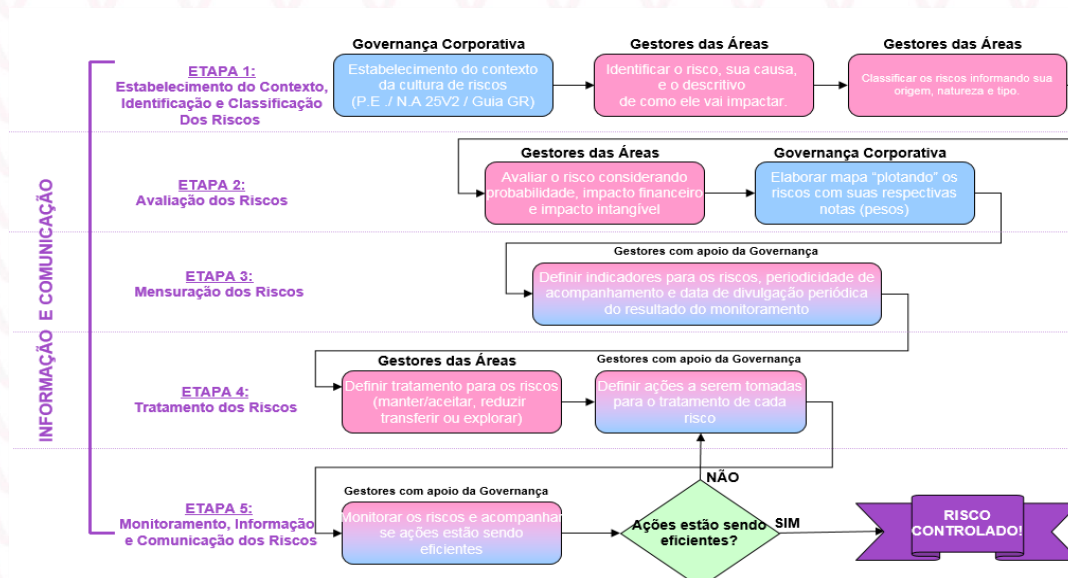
INFORMAÇÃO E COMUNICAÇÃO

ETAPA 1:
Estabelecimento do Contexto, Identificação e Classificação Dos Riscos

Governança Corporativa
Estabelecimento do contexto da cultura de riscos (P.E./ N.A 25V2 / Guia GR)

Gestores das Áreas
Identificar o risco, sua causa, e o descritivo de como ele vai impactar.

Gestores das Áreas
Classificar os riscos informando sua origem, natureza e tipo.

ETAPA 2:
Avaliação dos Riscos

Gestores das Áreas
Avaliar o risco considerando probabilidade, impacto financeiro e impacto intangível

Governança Corporativa
Elaborar mapa "plotando" os riscos com suas respectivas notas (pesos)

ETAPA 3:
Mensuração dos Riscos

Gestores com apoio da Governança
Definir indicadores para os riscos, periodicidade de acompanhamento e data de divulgação periódica do resultado do monitoramento

ETAPA 4:
Tratamento dos Riscos

Gestores das Áreas
Definir tratamento para os riscos (manter/aceitar, reduzir transferir ou explorar)

Gestores com apoio da Governança
Definir ações a serem tomadas para o tratamento de cada risco

NÃO

ETAPA 5:
Monitoramento, Informação e Comunicação dos Riscos

Gestores com apoio da Governança
Monitorar os riscos e acompanhar se ações estão sendo eficientes

Ações estão sendo eficientes?

SIM

RISCO CONTROLADO!